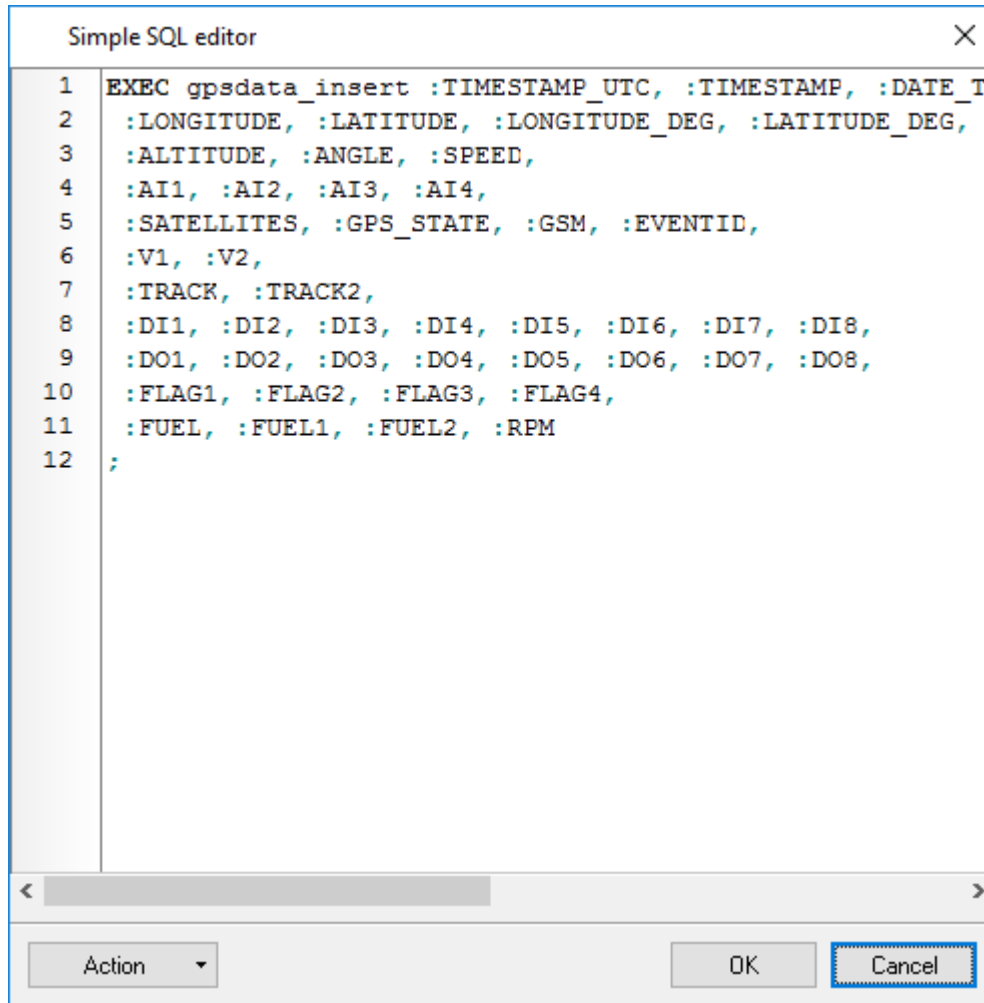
Simple SQL editor

1 EXEC gpsdata_insert :TIMESTAMP_UTC, :TIMESTAMP, :DATE_T
2 :LONGITUDE, :LATITUDE, :LONGITUDE_DEG, :LATITUDE_DEG,
3 :ALTITUDE, :ANGLE, :SPEED,
4 :AI1, :AI2, :AI3, :AI4,
5 :SATELLITES, :GPS_STATE, :GSM, :EVENTID,
6 :V1, :V2,
7 :TRACK, :TRACK2,
8 :DI1, :DI2, :DI3, :DI4, :DI5, :DI6, :DI7, :DI8,
9 :DO1, :DO2, :DO3, :DO4, :DO5, :DO6, :DO7, :DO8,
10 :FLAG1, :FLAG2, :FLAG3, :FLAG4,
11 :FUEL, :FUEL1, :FUEL2, :RPM
12 ;

Action

OK

Cancel